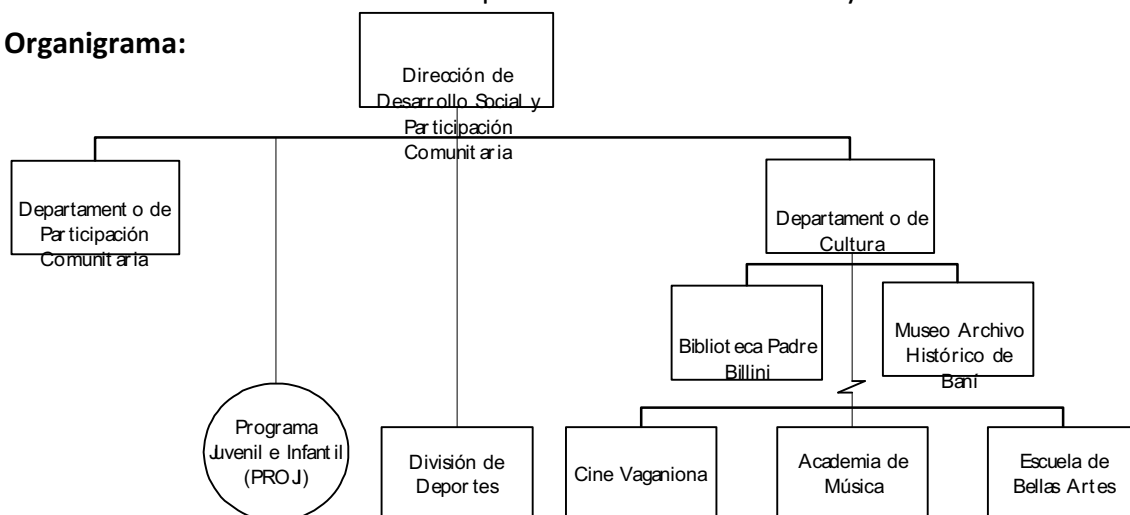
Organigrama:

Dirección de Desarrollo Social y Participación Comunitaria

Departamento de Participación Comunitaria

Departamento de Cultura

Biblioteca Padre Billini

Museo Archivo Histórico de Baní

Programa Juvenil e Infantil (PROJ)

División de Deportes

Cine Vaganiona

Academia de Música

Escuela de Bellas Artes